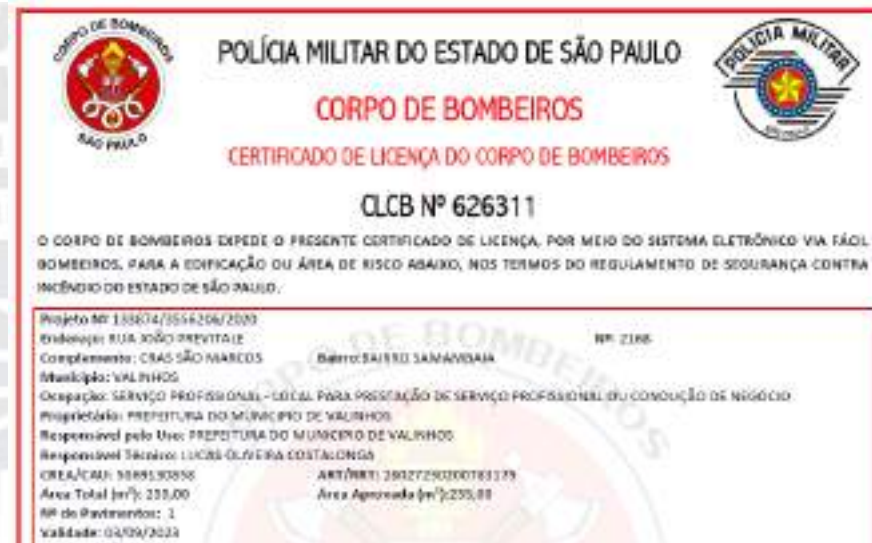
CORPO DE BOMBEIROS
SÃO PAULO

POLÍCIA MILITAR DO ESTADO DE SÃO PAULO

CORPO DE BOMBEIROS

CERTIFICADO DE LICENÇA DO CORPO DE BOMBEIROS

POLÍCIA MILITAR

CLCB Nº 626311

O CORPO DE BOMBEIROS EXPEDE O PRESENTE CERTIFICADO DE LICENÇA, POR MEIO DO SISTEMA ELETRÔNICO VIA FÁCIL BOMBEIROS, PARA A EDIFICAÇÃO OU ÁREA DE RISCO ABAIXO, NOS TERMOS DO REGULAMENTO DE SEGURANÇA CONTRA INCÊNDIO DO ESTADO DE SÃO PAULO.

Projeto Nº 133874/3556206/2020
Endereço: RUA JOÃO PREVITALE
Nº: 2166
Complemento: CRAS SÃO MARCOS
Bairro: BAIRRO SAMAMBAIA
Município: VALINHOS
Ocupação: SERVIÇO PROFISSIONAL - LOCAL PARA PRESTAÇÃO DE SERVIÇO PROFISSIONAL OU CONDUÇÃO DE NEGÓCIO
Proprietário: PREFEITURA DO MUNICÍPIO DE VALINHOS
Responsável pelo Uso: PREFEITURA DO MUNICÍPIO DE VALINHOS
Responsável Técnico: LUCAS OLIVEIRA COSTALONGA
CREA/CAU: 5069130856
ART/RRT: 28027230200783179
Área Total (m²): 235,00
Área Aprovada (m²):235,00
Nº de Pavimentos: 1
Validade: 03/09/2023